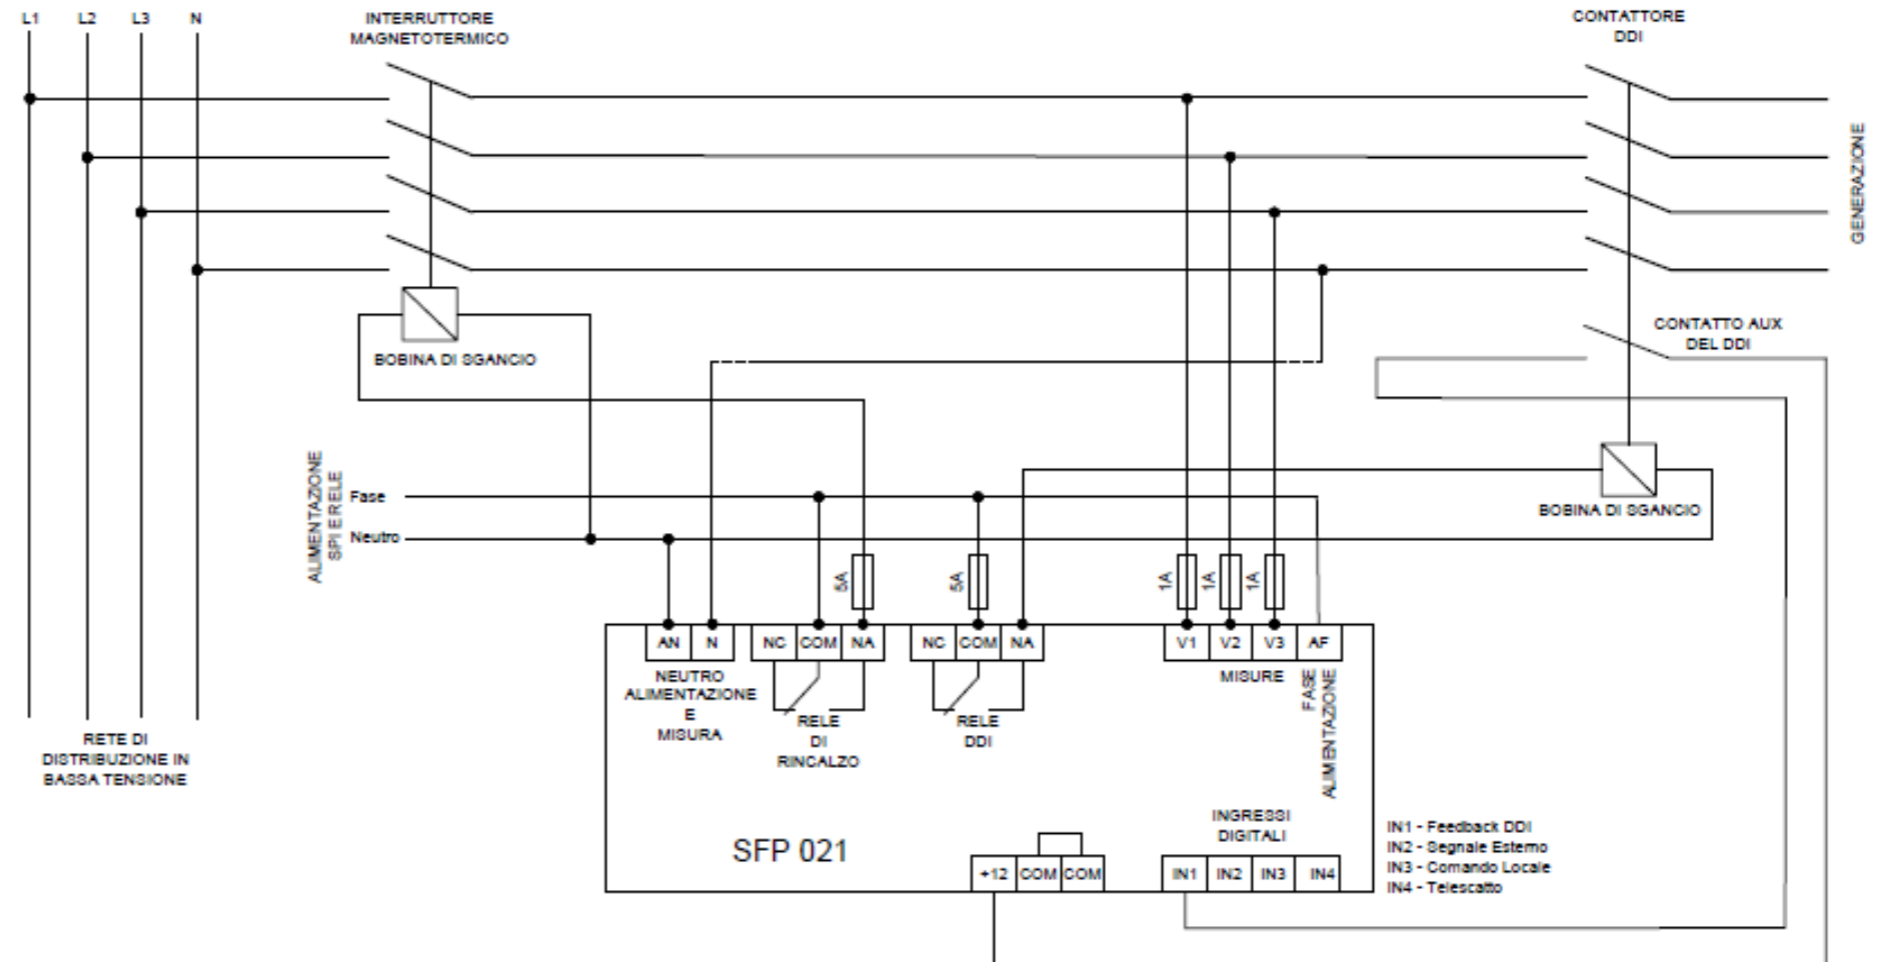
L1 L2 L3 N

INTERRUTTORE MAGNETOTERMICO

CONTATTORE DDI

GENERAZIONE

BOBINA DI SGANCIO

CONTATTO AUX DEL DDI

ALIMENTAZIONE SPI E RELE

Fase

Neutro

BOBINA DI SGANCIO

5A

5A

1A 1A 1A

AN N NC COM NA NC COM NA V1 V2 V3 AF

NEUTRO ALIMENTAZIONE E MISURA

RELE DI RINCALZO

RELE DDI

MISURE

FASE ALIMENTAZIONE

RETE DI DISTRIBUZIONE IN BASSA TENSIONE

INGRESSI DIGITALI

SFP 021

+12 COM COM

IN1 IN2 IN3 IN4

IN1 - Feedback DDI
IN2 - Segnale Esterno
IN3 - Comando Locale
IN4 - Telescatto